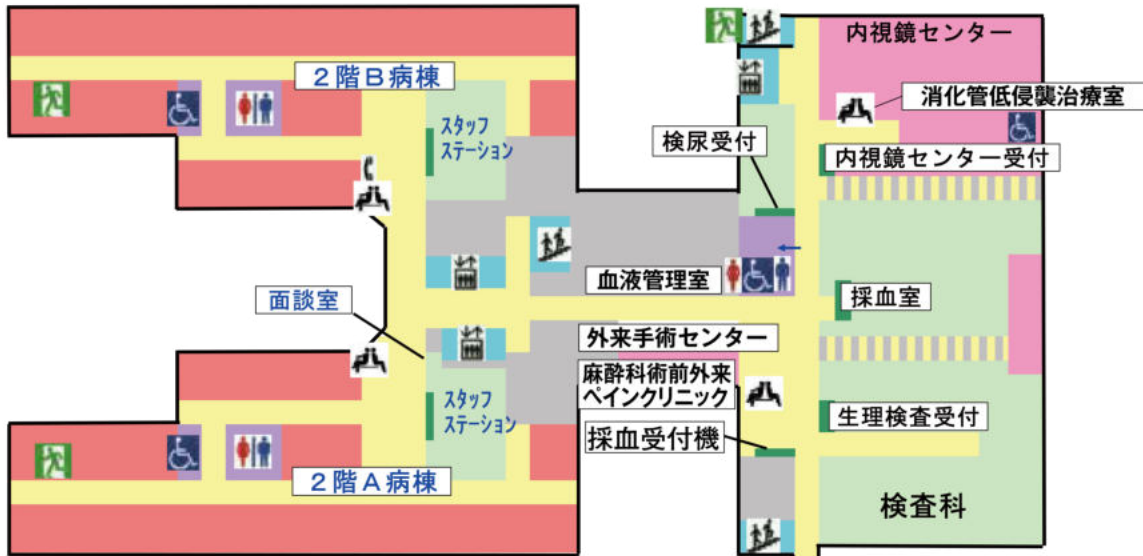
２階Ｂ病棟

スタッフステーション

面談室

スタッフステーション

２階Ａ病棟

内視鏡センター

消化管低侵襲治療室

検尿受付

内視鏡センター受付

血液管理室

採血室

外来手術センター

麻酔科術前外来
ペインクリニック

採血受付機

生理検査受付

検査科